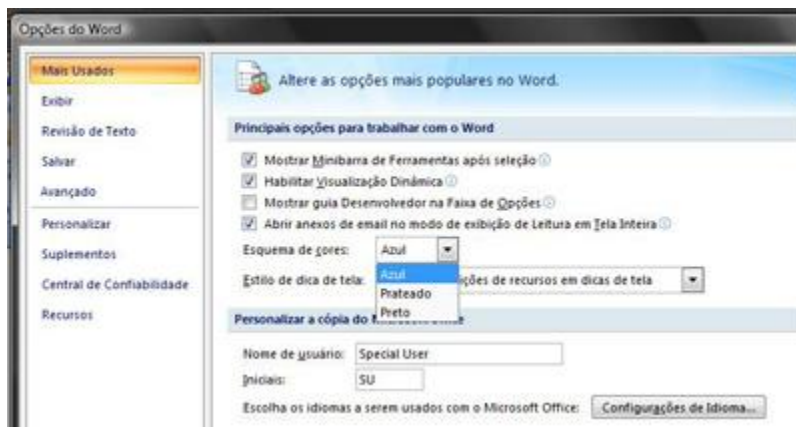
Opções do Word

Mais Usados
Exibir
Revisão de Texto
Salvar
Avançado
Personalizar
Suplementos
Central de Confiabilidade
Recursos

Altere as opções mais populares no Word.

Principais opções para trabalhar com o Word

Mostrar Minibarra de Ferramentas após seleção
Habilitar Visualização Dinâmica
Mostrar guia Desenvolvedor na Faixa de Opções
Abrir anexos de email no modo de exibição de Leitura em Tela Inteira

Esquema de cores: Azul
Azul
Prateado
Preto

Estilo de dica de tela: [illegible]ições de recursos em dicas de tela

Personalizar a cópia do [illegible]

Nome de usuário: Special User
Iniciais: SU
Escolha os idiomas a serem usados com o Microsoft Office: Configurações de Idioma...